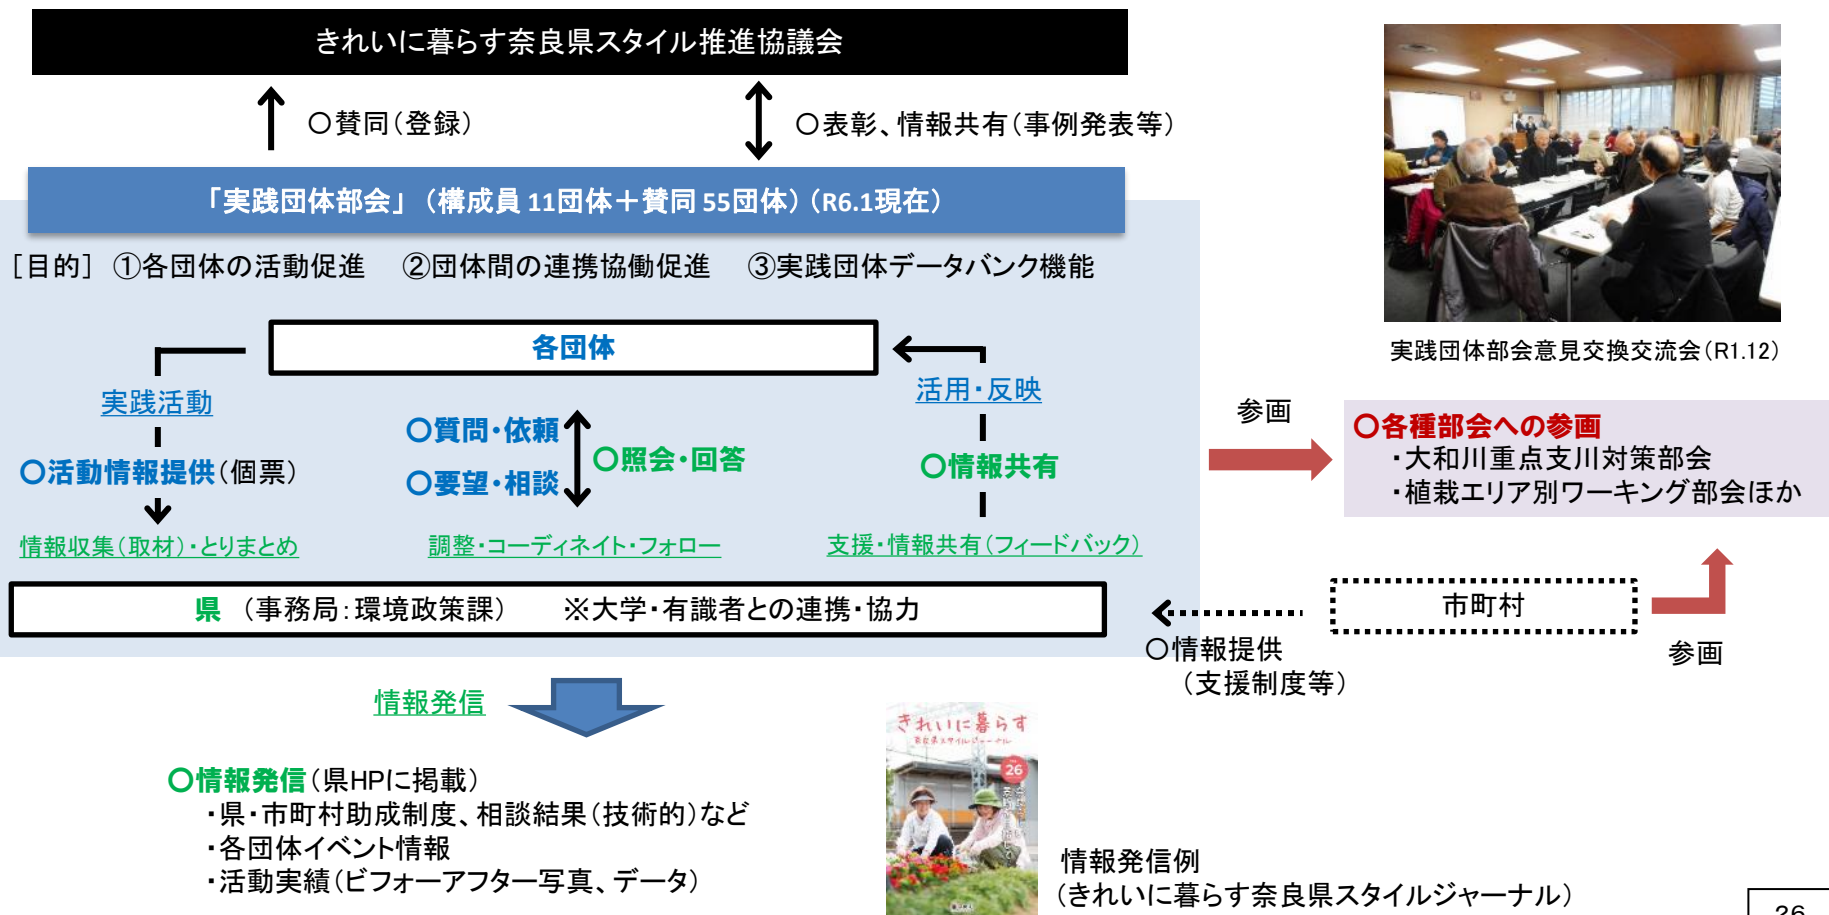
きれいに暮らす奈良県スタイル推進協議会

○賛同（登録）

○表彰、情報共有（事例発表等）

「実践団体部会」（構成員 11団体＋賛同 55団体）（R6.1現在）

［目的］①各団体の活動促進　②団体間の連携協働促進　③実践団体データバンク機能

各団体

実践活動

○活動情報提供（個票）

情報収集（取材）・とりまとめ

○質問・依頼

○要望・相談

○照会・回答

調整・コーディネイト・フォロー

活用・反映

○情報共有

支援・情報共有（フィードバック）

県　（事務局：環境政策課）　※大学・有識者との連携・協力

実践団体部会意見交換交流会（R1.12）

参画

○各種部会への参画
・大和川重点支川対策部会
・植栽エリア別ワーキング部会ほか

市町村

○情報提供
（支援制度等）

参画

情報発信

○情報発信（県HPに掲載）
・県・市町村助成制度、相談結果（技術的）など
・各団体イベント情報
・活動実績（ビフォーアフター写真、データ）

きれいに暮らす

26

情報発信例
（きれいに暮らす奈良県スタイルジャーナル）

26